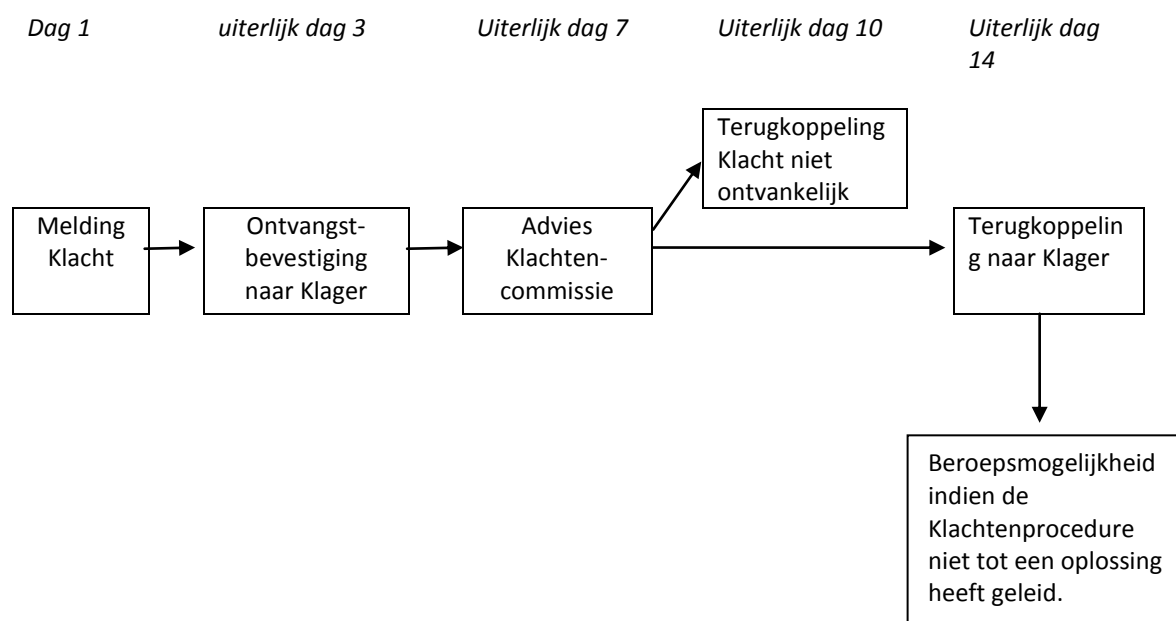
*Dag 1* *uiterlijk dag 3* *Uiterlijk dag 7* *Uiterlijk dag 10* *Uiterlijk dag 14*

Terugkoppeling Klacht niet ontvankelijk

Melding Klacht

Ontvangstbevestiging naar Klager

Advies Klachtencommissie

Terugkoppeling naar Klager

Beroepsmogelijkheid indien de Klachtenprocedure niet tot een oplossing heeft geleid.